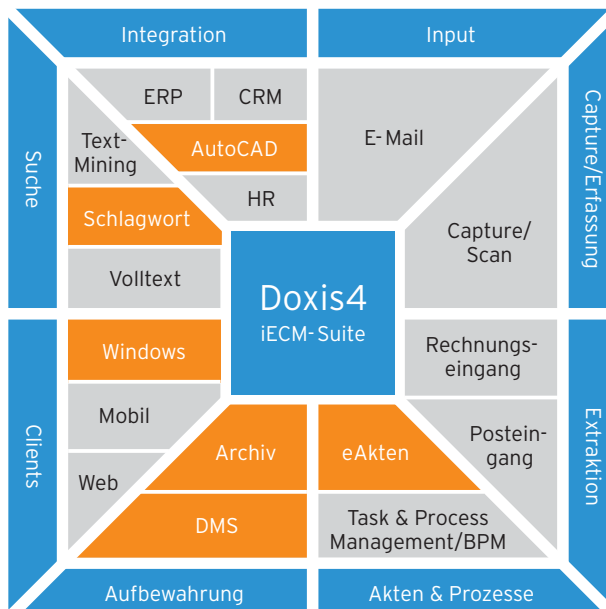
Integration

Input

Suche

ERP

CRM

Text-Mining

AutoCAD

HR

E-Mail

Capture/Erfassung

Schlagwort

Volltext

Capture/Scan

Doxis4
iECM-Suite

Windows

Mobil

Web

Rechnungseingang

Posteingang

Clients

Extraktion

Archiv

eAkten

DMS

Task & Process Management/BPM

Aufbewahrung

Akten & Prozesse